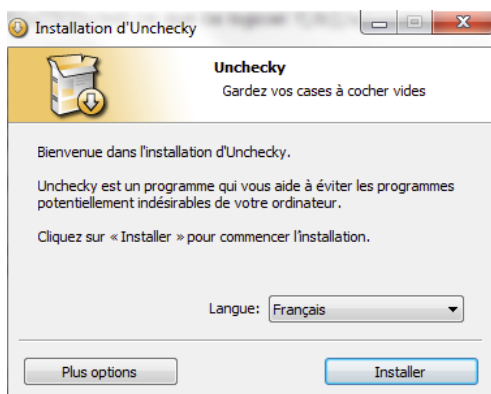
Installation d'Unchecky

Unchecky
Gardez vos cases à cocher vides

Bienvenue dans l'installation d'Unchecky.

Unchecky est un programme qui vous aide à éviter les programmes potentiellement indésirables de votre ordinateur.

Cliquez sur « Installer » pour commencer l'installation.

Langue: Français

Plus options

Installer